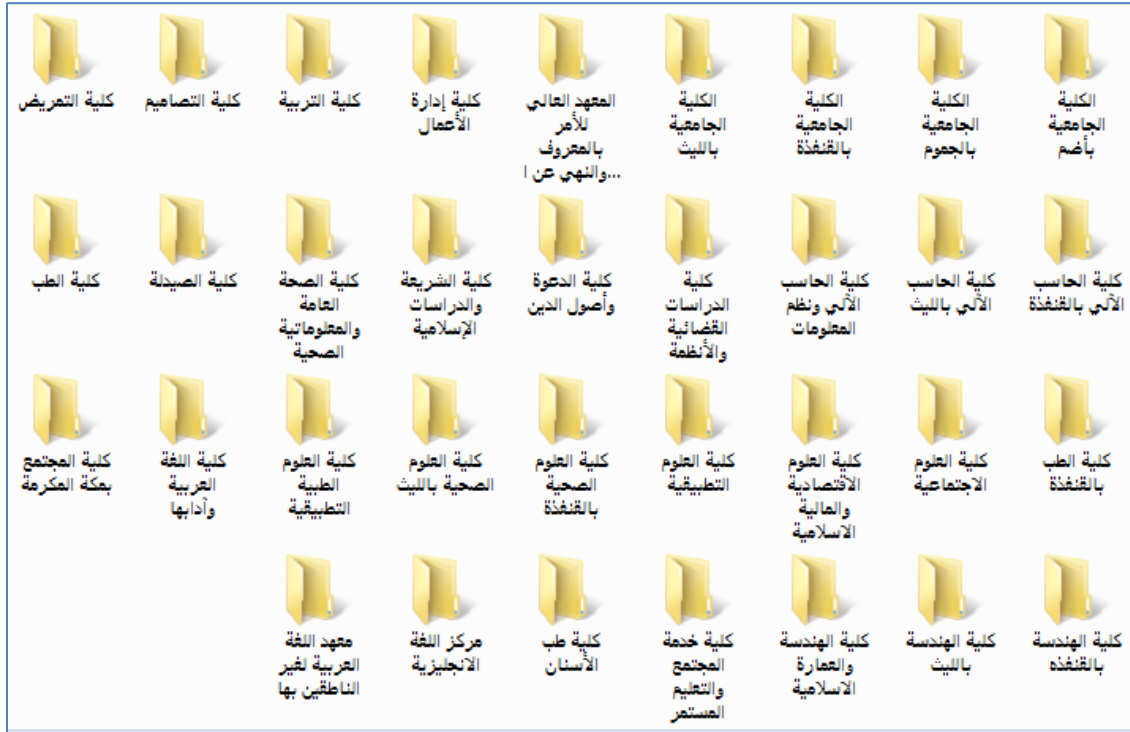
الكلية الجامعية بأضم

الكلية الجامعية بالجموم

الكلية الجامعية بالقنفذة

الكلية الجامعية بالليث

المعهد العالي للأمر بالمعروف والنهي عن ا...

كلية إدارة الأعمال

كلية التربية

كلية التصاميم

كلية التمريض

كلية الحاسب الآلي بالقنفذة

كلية الحاسب الآلي بالليث

كلية الحاسب الآلي ونظم المعلومات

كلية الدراسات القضائية والأنظمة

كلية الدعوة وأصول الدين

كلية الشريعة والدراسات الإسلامية

كلية الصحة العامة والمعلوماتية الصحية

كلية الصيدلة

كلية الطب

كلية الطب بالقنفذة

كلية العلوم الاجتماعية

كلية العلوم الاقتصادية والمالية الاسلامية

كلية العلوم التطبيقية

كلية العلوم الصحية بالقنفذة

كلية العلوم الصحية بالليث

كلية العلوم الطبية التطبيقية

كلية اللغة العربية وآدابها

كلية المجتمع بمكة المكرمة

كلية الهندسة بالقنفذه

كلية الهندسة بالليث

كلية الهندسة والعمارة الاسلامية

كلية خدمة المجتمع والتعليم المستمر

كلية طب الأسنان

مركز اللغة الانجليزية

معهد اللغة العربية لغير الناطقين بها